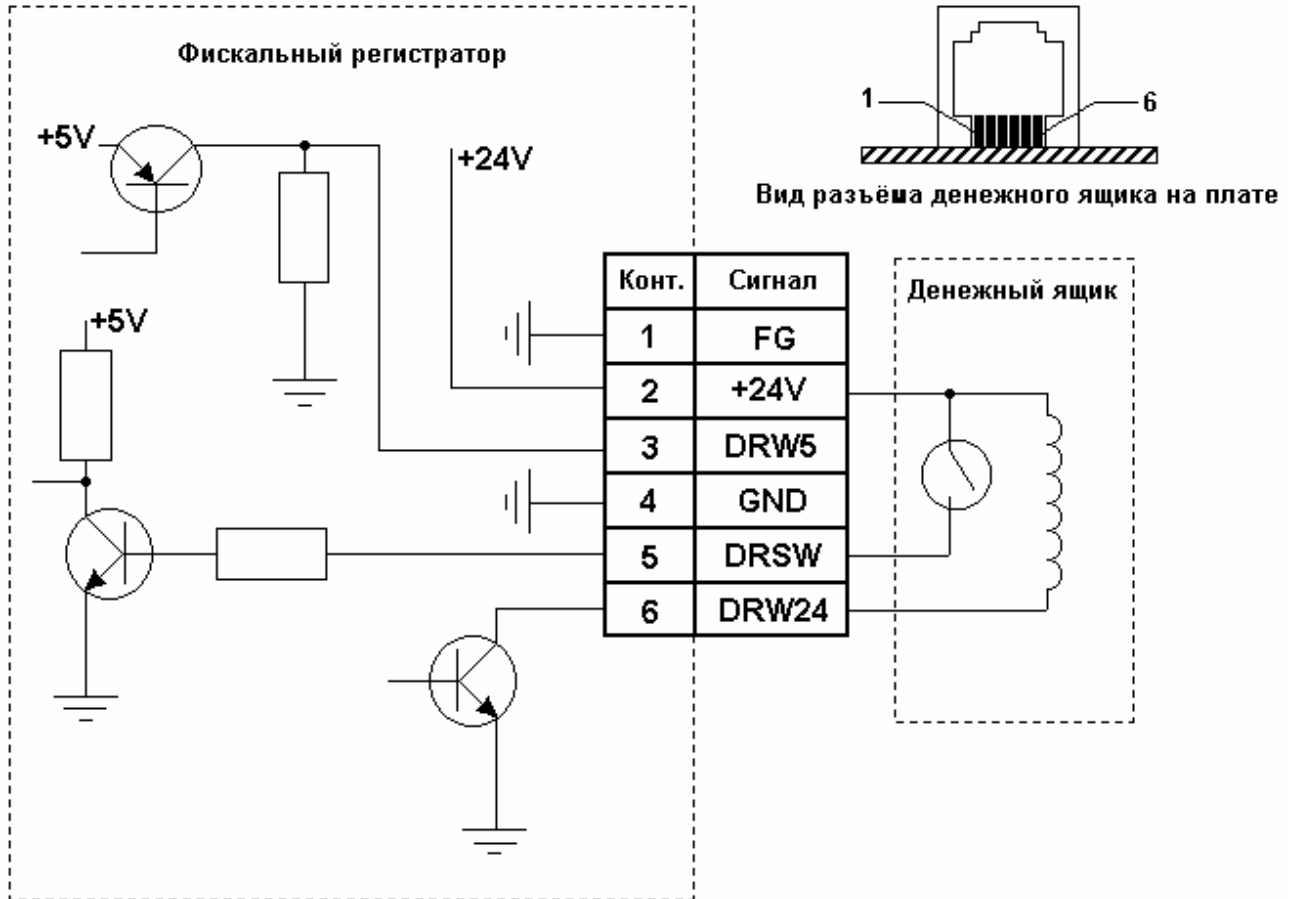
Фискальный регистратор

1

6

Вид разъёма денежного ящика на плате

+5V

+24V

+5V

| Конт. | Сигнал |
|---|---|
| 1 | FG |
| 2 | +24V |
| 3 | DRW5 |
| 4 | GND |
| 5 | DRSW |
| 6 | DRW24 |

Денежный ящик